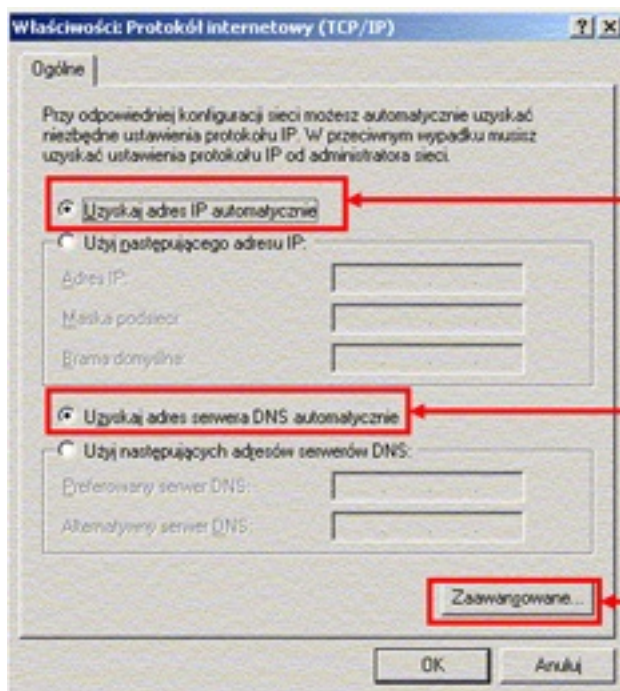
Właściwości: Protokół internetowy (TCP/IP)

? ×

Ogólne

Przy odpowiedniej konfiguracji sieci możesz automatycznie uzyskać niezbędne ustawienia protokołu IP. W przeciwnym wypadku musisz uzyskać ustawienia protokołu IP od administratora sieci.

Uzyskaj adres IP automatycznie

Użyj następującego adresu IP:

Adres IP:

Maska podsieci:

Brama domyślna:

Uzyskaj adres serwera DNS automatycznie

Użyj następujących adresów serwerów DNS:

Preferowany serwer DNS:

Alternatywny serwer DNS:

Zaawansowane...

OK

Anuluj